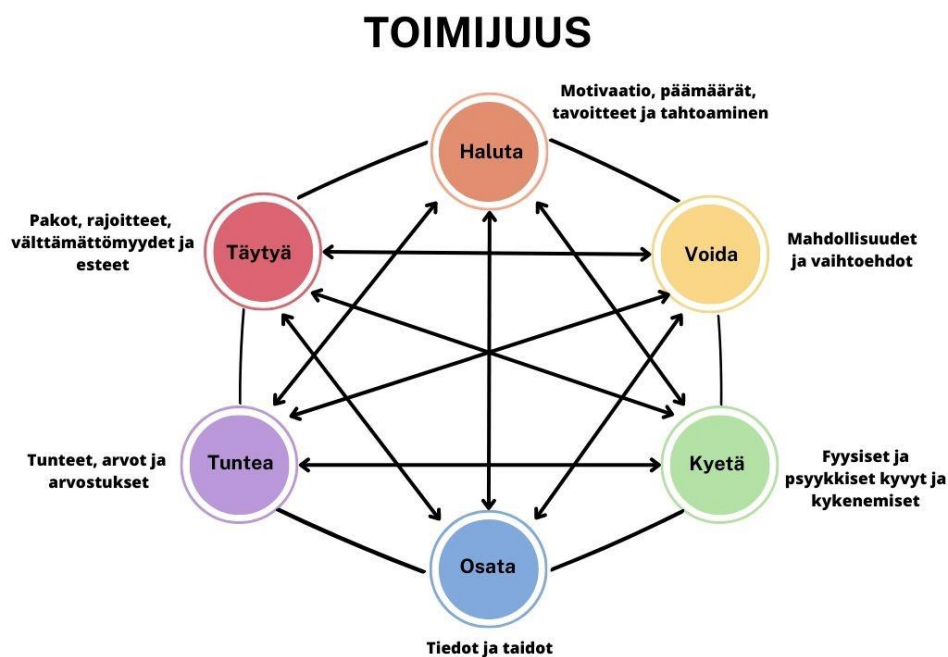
TOIMIJUUS

Motivaatio, päämäärät, tavoitteet ja tahtoaminen

Haluta

Pakot, rajoitteet, välttämättömyydet ja esteet

Täytyä

Voida

Mahdollisuudet ja vaihtoehdot

Tunteet, arvot ja arvostukset

Tuntea

Kyetä

Fyysiset ja psyykkiset kyvyt ja kykenemiset

Osata

Tiedot ja taidot